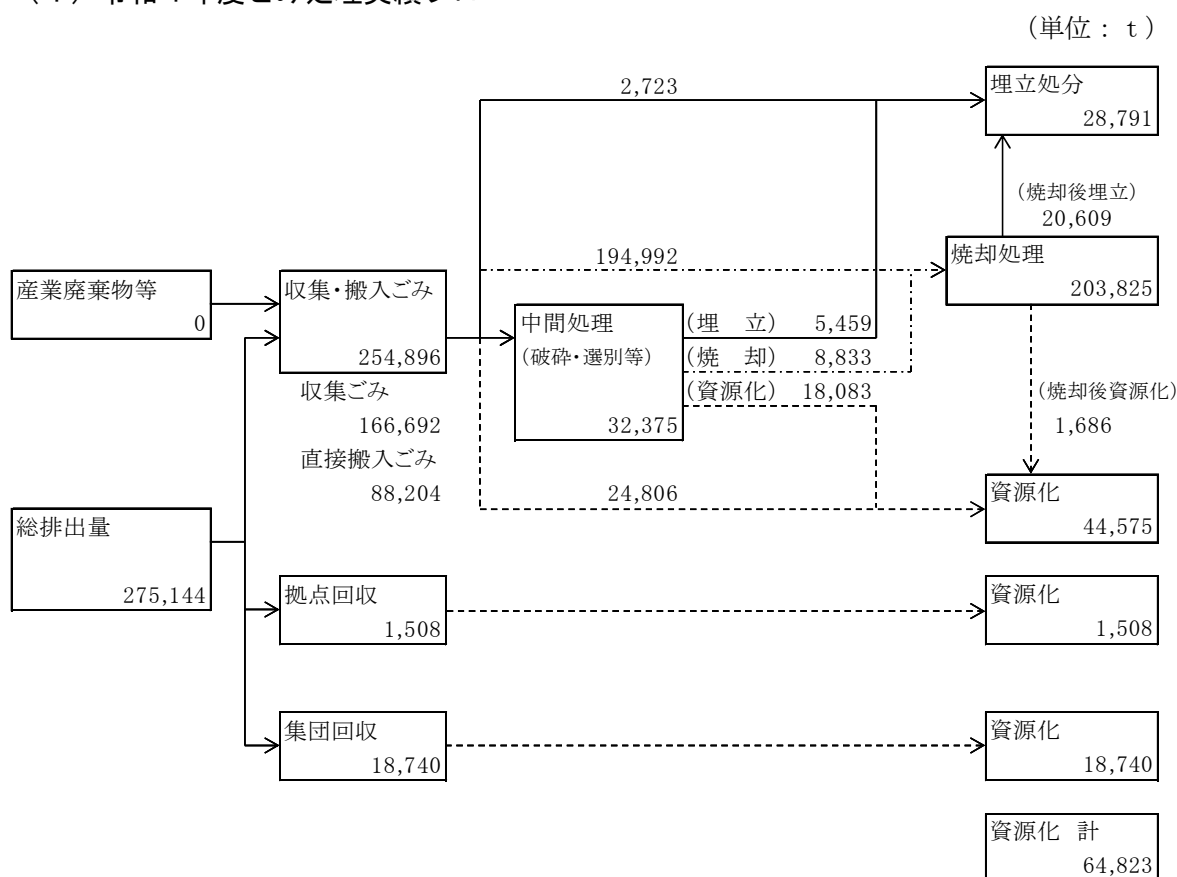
（単位：ｔ）

2,723

埋立処分
28,791

（焼却後埋立）
20,609

194,992

焼却処理
203,825

産業廃棄物等
0

収集・搬入ごみ
254,896

中間処理
（破砕・選別等）
32,375

（埋　立）　5,459
（焼　却）　8,833
（資源化）　18,083

（焼却後資源化）
1,686

収集ごみ
166,692
直接搬入ごみ
88,204

24,806

資源化
44,575

総排出量
275,144

拠点回収
1,508

資源化
1,508

集団回収
18,740

資源化
18,740

資源化 計
64,823